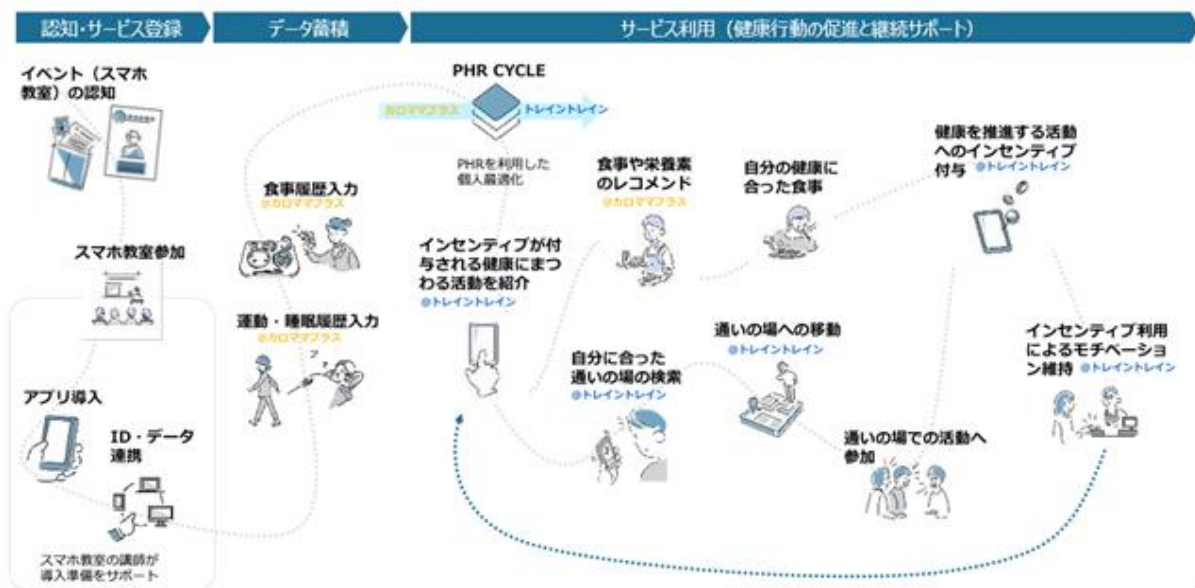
認知・サービス登録

データ蓄積

サービス利用（健康行動の促進と継続サポート）

イベント（スマホ教室）の認知

スマホ教室参加

アプリ導入

ID・データ連携

スマホ教室の講師が導入準備をサポート

食事履歴入力
@カロママプラス

運動・睡眠履歴入力
@カロママプラス

PHR CYCLE

カロママプラス

トレイントレイン

PHRを利用した個人最適化

インセンティブが付与される健康にまつわる活動を紹介
@トレイントレイン

食事や栄養素のレコメンド
@カロママプラス

自分の健康に合った食事

健康を推進する活動へのインセンティブ付与
@トレイントレイン

自分に合った通いの場の検索
@トレイントレイン

通いの場への移動
@トレイントレイン

通いの場での活動へ参加

インセンティブ利用によるモチベーション維持
@トレイントレイン